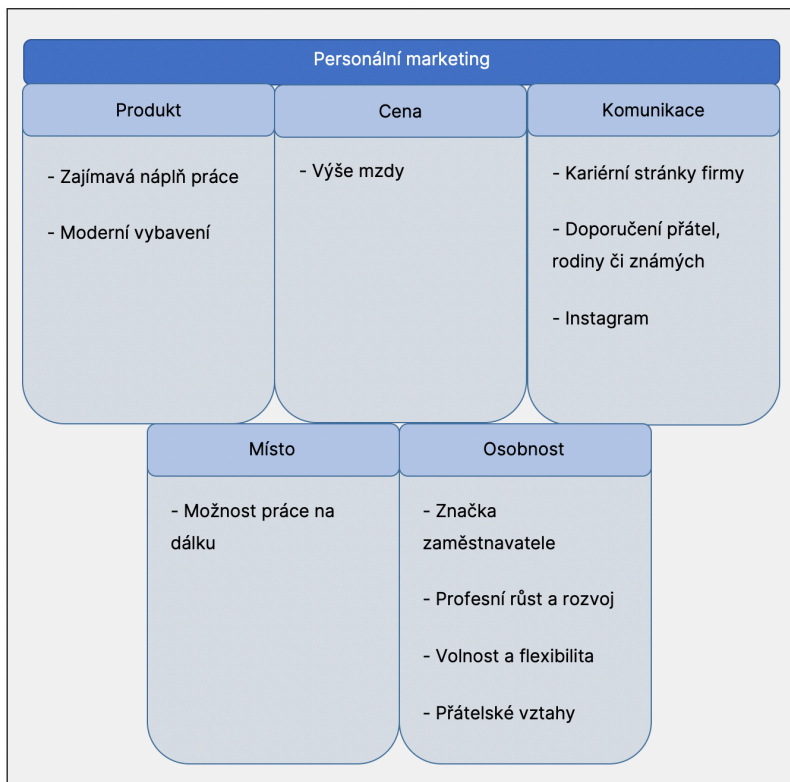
Personální marketing

Produkt

- Zajímavá náplň práce

- Moderní vybavení

Cena

- Výše mzdy

Komunikace

- Kariérní stránky firmy

- Doporučení přátel, rodiny či známých

- Instagram

Místo

- Možnost práce na dálku

Osobnost

- Značka zaměstnavatele

- Profesní růst a rozvoj

- Volnost a flexibilita

- Přátelské vztahy